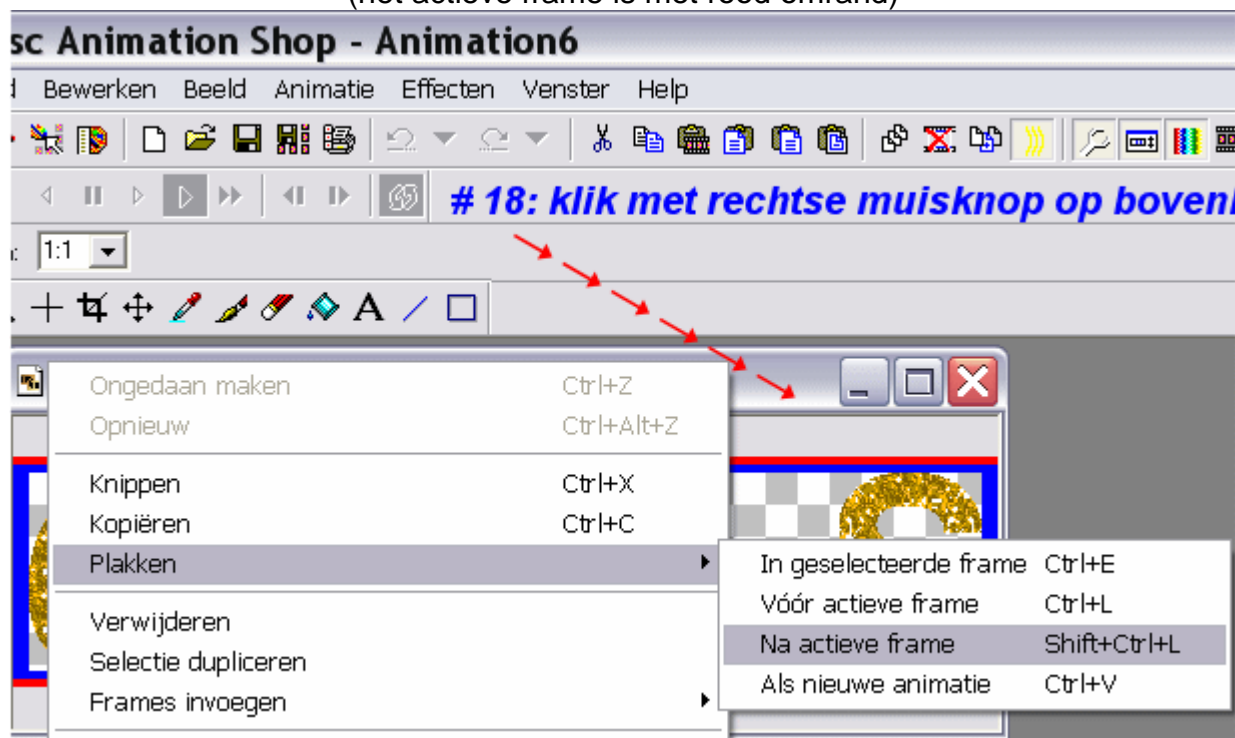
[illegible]

sc Animation Shop - Animation6

d Bewerken Beeld Animatie Effecten Venster Help

# 18: klik met rechtse muisknop op bovenl

1:1

A

Ongedaan maken Ctrl+Z
Opnieuw Ctrl+Alt+Z
Knippen Ctrl+X
Kopiëren Ctrl+C
Plakken
Verwijderen
Selectie dupliceren
Frames invoegen

In geselecteerde frame Ctrl+E
Vóór actieve frame Ctrl+L
Na actieve frame Shift+Ctrl+L
Als nieuwe animatie Ctrl+V